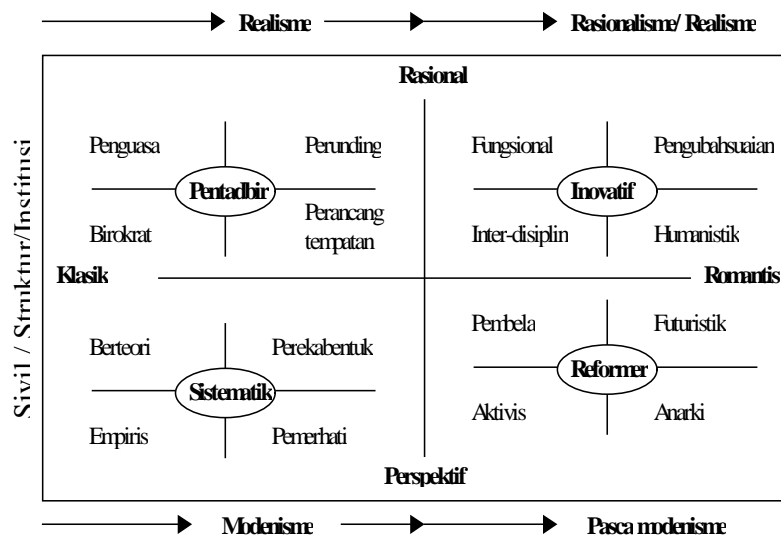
Realisme

Rasionalisme/ Realisme

Sivil / Struktur/Institusi

Rasional

Penguasa

Perunding

Pentadbir

Birokrat

Perancang tempatan

Fungsional

Pengubahsuaian

Inovatif

Inter-disiplin

Humanistik

Klasik

Romantis

Berteori

Perekabentuk

Sistematik

Empiris

Pemerhati

Pembela

Futuristik

Reformer

Aktivis

Anarki

Perspektif

Modenisme

Pasca modenisme